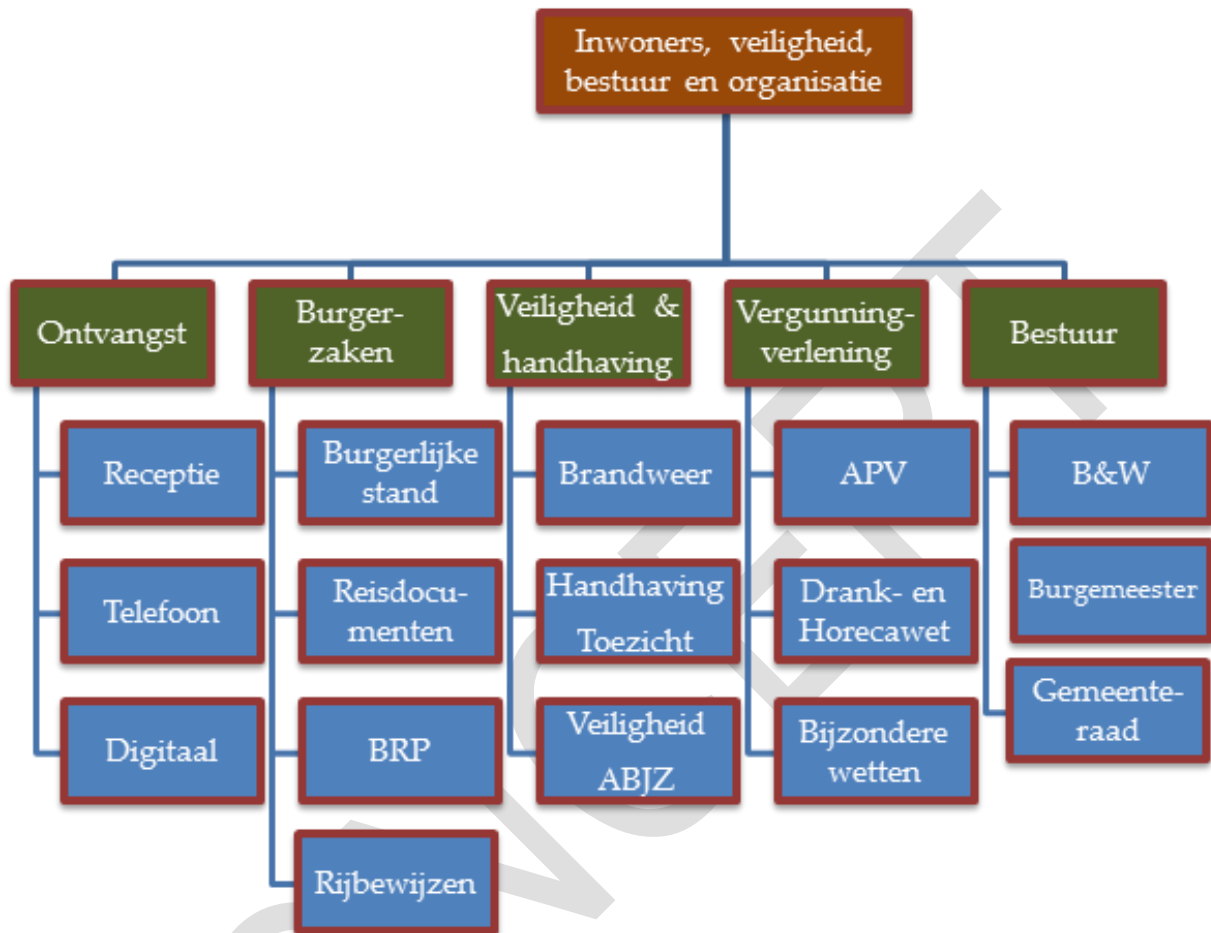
Inwoners, veiligheid, bestuur en organisatie

Ontvangst

Receptie

Telefoon

Digitaal

Burgerzaken

Burgerlijke stand

Reisdocumenten

BRP

Rijbewijzen

Veiligheid & handhaving

Brandweer

Handhaving Toezicht

Veiligheid ABJZ

Vergunningverlening

APV

Drank- en Horecawet

Bijzondere wetten

Bestuur

B&W

Burgemeester

Gemeenteraad